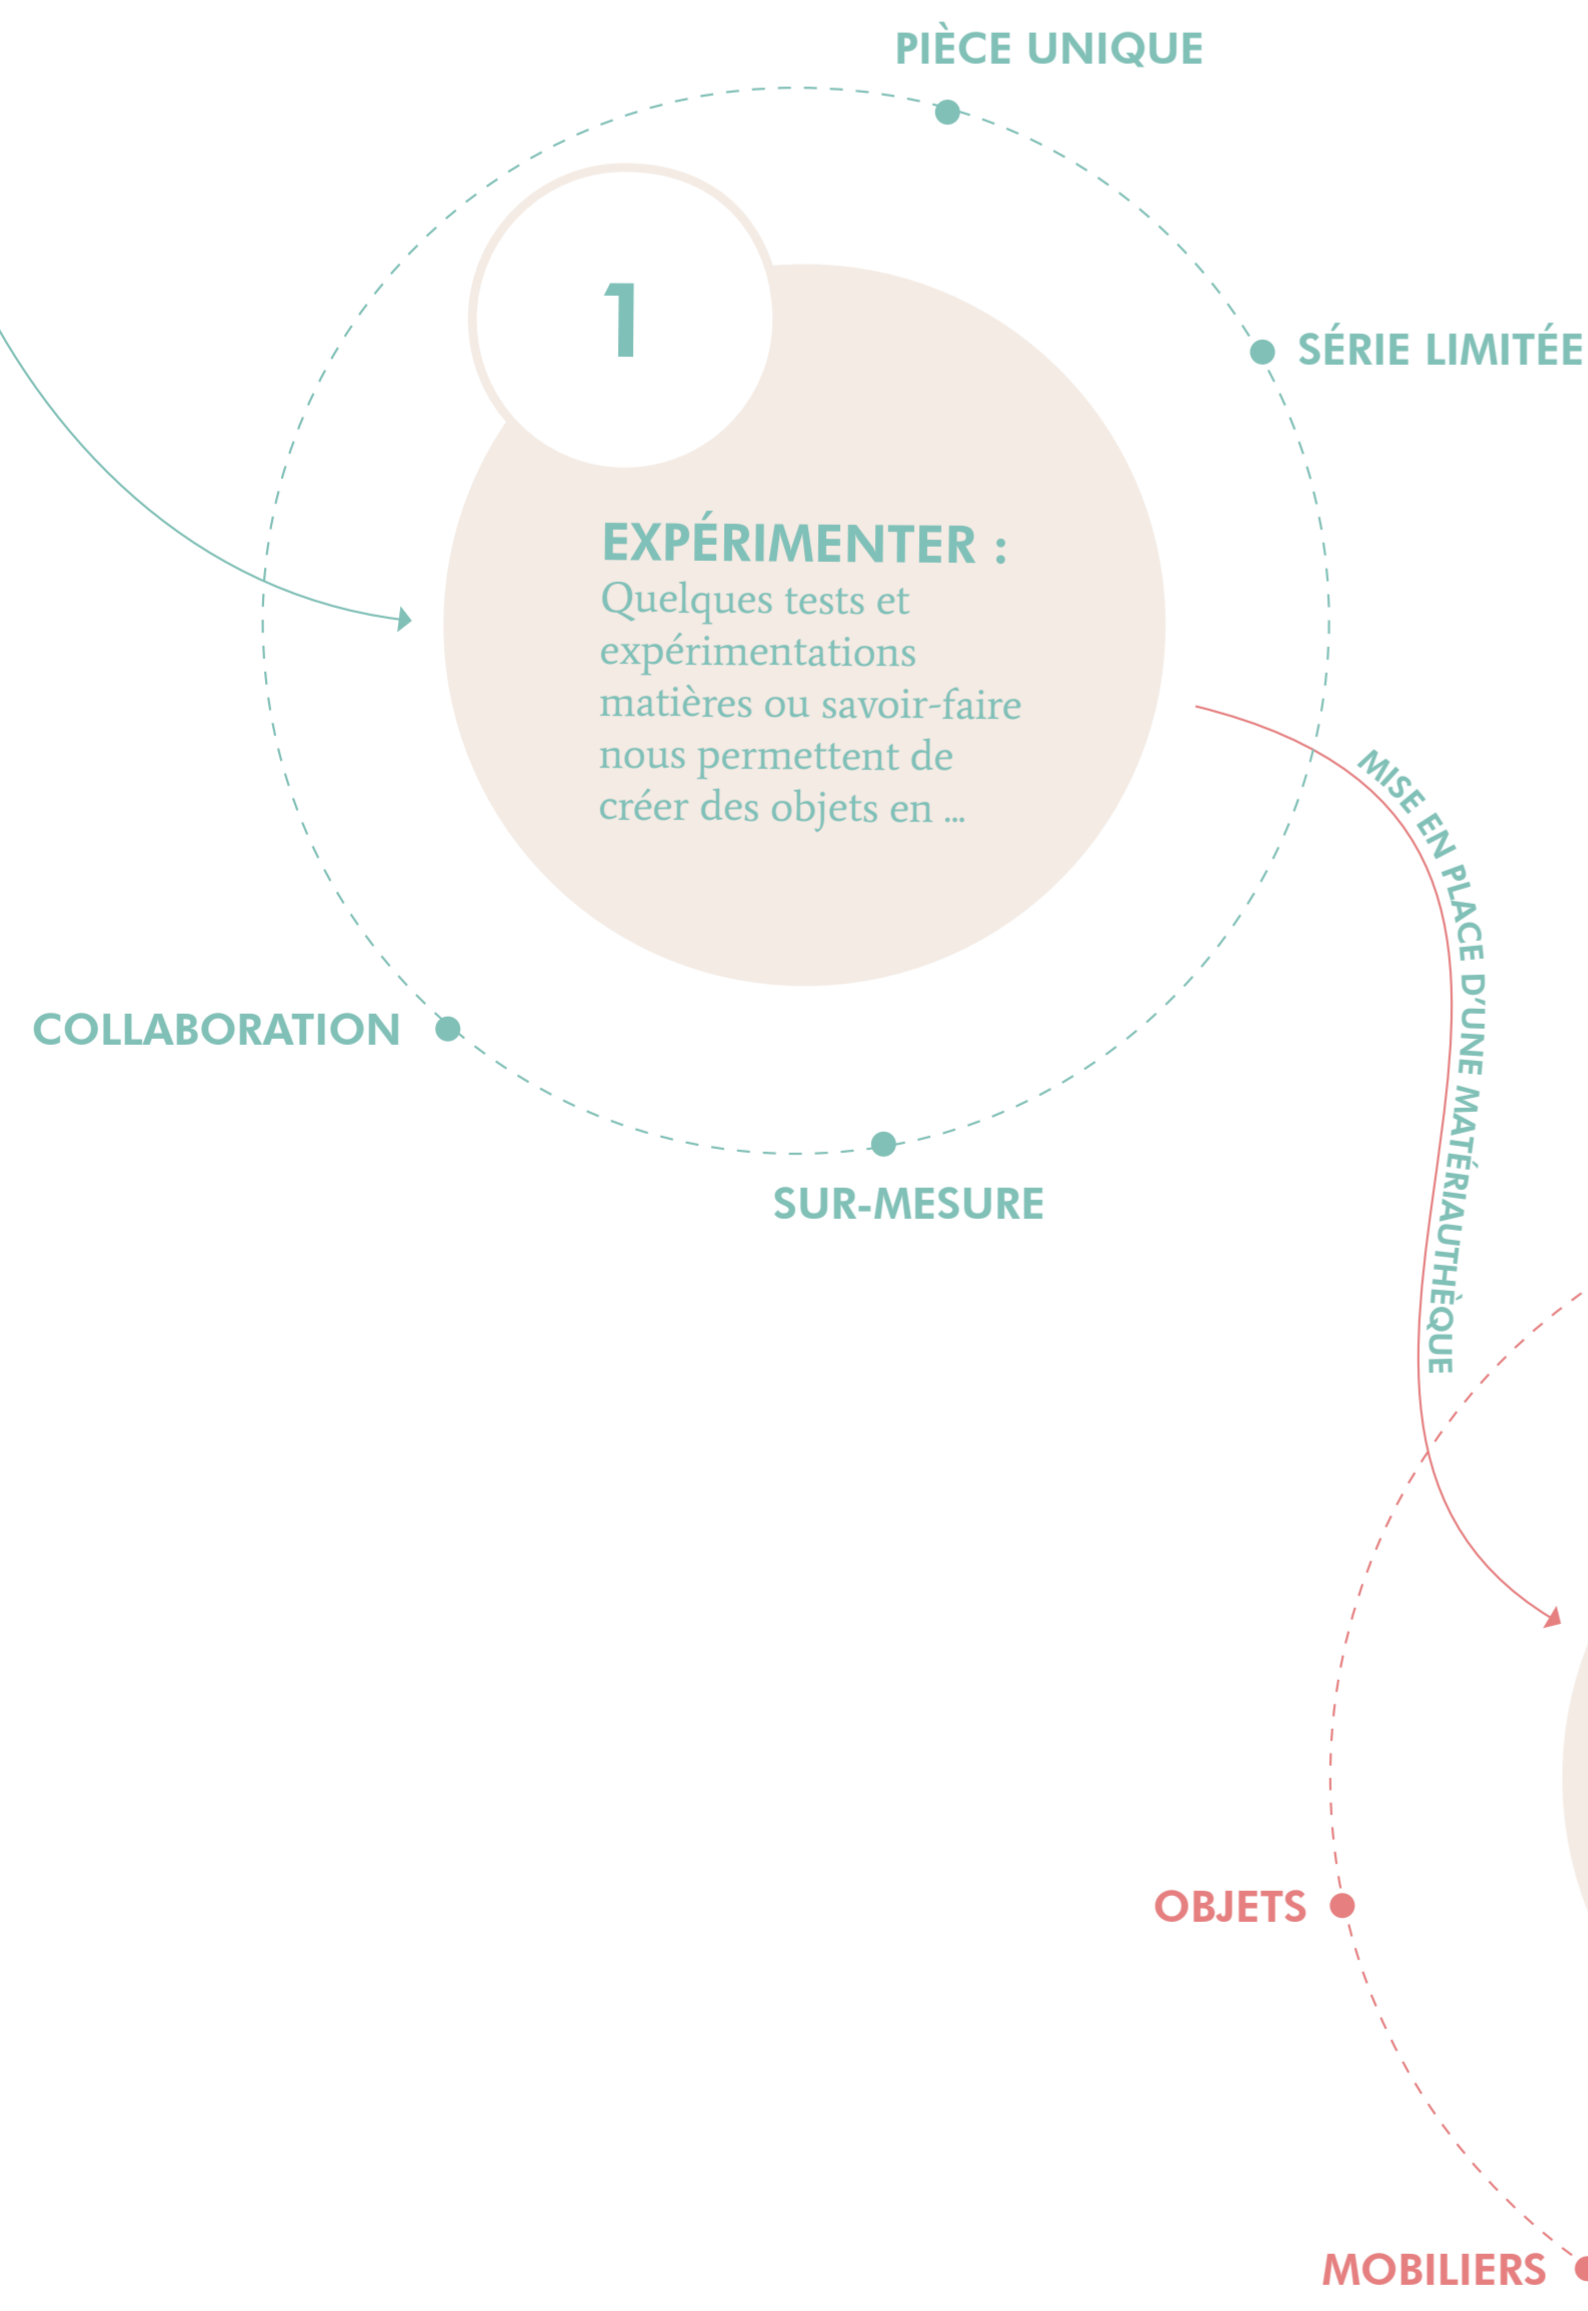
PIÈCE UNIQUE

1

SÉRIE LIMITÉE

EXPÉRIMENTER :
Quelques tests et expérimentations matières ou savoir-faire nous permettent de créer des objets en ...

MISE EN PLACE D'UNE MATÉRIAUTHÈQUE

COLLABORATION

SUR-MESURE

OBJETS

MOBILIERS